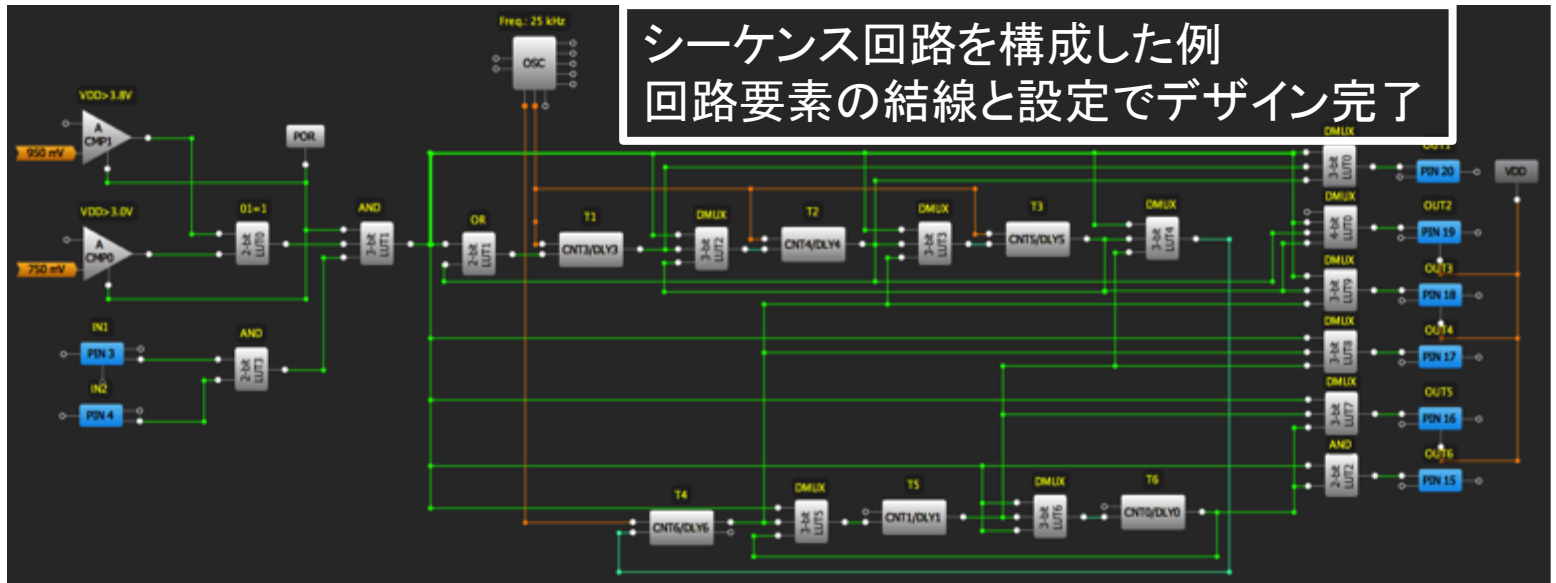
シーケンス回路を構成した例
回路要素の結線と設定でデザイン完了

Freq.: 25 kHz
OSC
VDD>3.8V
A CMP1
950 mV
POR
VDD>3.0V
A CMP0
750 mV
01=1
2-bit LUT0
AND
3-bit LUT1
OR
2-bit LUT1
T1
CNT3/DLY3
DMUX
3-bit LUT2
T2
CNT4/DLY4
DMUX
3-bit LUT3
T3
CNT5/DLY5
DMUX
3-bit LUT4
DMUX
3-bit LUT0
OUT1
PIN 20
VDD
DMUX
4-bit LUT0
OUT2
PIN 19
DMUX
3-bit LUT9
OUT3
PIN 18
DMUX
3-bit LUT8
OUT4
PIN 17
DMUX
3-bit LUT7
OUT5
PIN 16
AND
2-bit LUT2
OUT6
PIN 15
IN1
PIN 3
IN2
PIN 4
AND
2-bit LUT3
T4
CNT6/DLY6
DMUX
3-bit LUT5
T5
CNT1/DLY1
DMUX
3-bit LUT6
T6
CNT0/DLY0